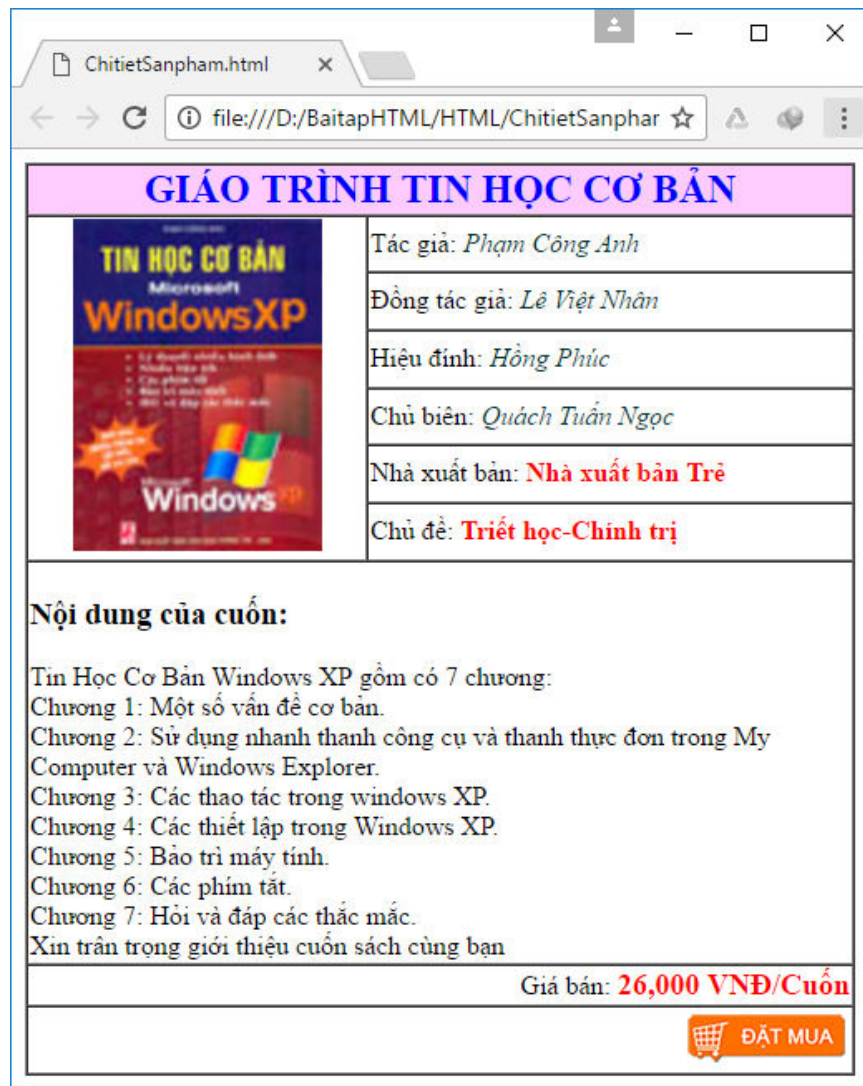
ChitietSanpham.html ×

file:///D:/BaitapHTML/HTML/ChitietSanphar

GIÁO TRÌNH TIN HỌC CƠ BẢN

| TIN HỌC CƠ BẢN Microsoft WindowsXP Windows XP | Tác giả: *Phạm Công Anh* |
|---|---|
| | Đồng tác giả: *Lê Việt Nhân* |
| | Hiệu đính: *Hồng Phúc* |
| | Chủ biên: *Quách Tuấn Ngọc* |
| | Nhà xuất bản: **Nhà xuất bản Trẻ** |
| | Chủ đề: **Triết học-Chính trị** |

**Nội dung của cuốn:**

Tin Học Cơ Bản Windows XP gồm có 7 chương:
Chương 1: Một số vấn đề cơ bản.
Chương 2: Sử dụng nhanh thanh công cụ và thanh thực đơn trong My Computer và Windows Explorer.
Chương 3: Các thao tác trong windows XP.
Chương 4: Các thiết lập trong Windows XP.
Chương 5: Bảo trì máy tính.
Chương 6: Các phím tắt.
Chương 7: Hỏi và đáp các thắc mắc.
Xin trân trọng giới thiệu cuốn sách cùng bạn

Giá bán: **26,000 VNĐ/Cuốn**

ĐẶT MUA